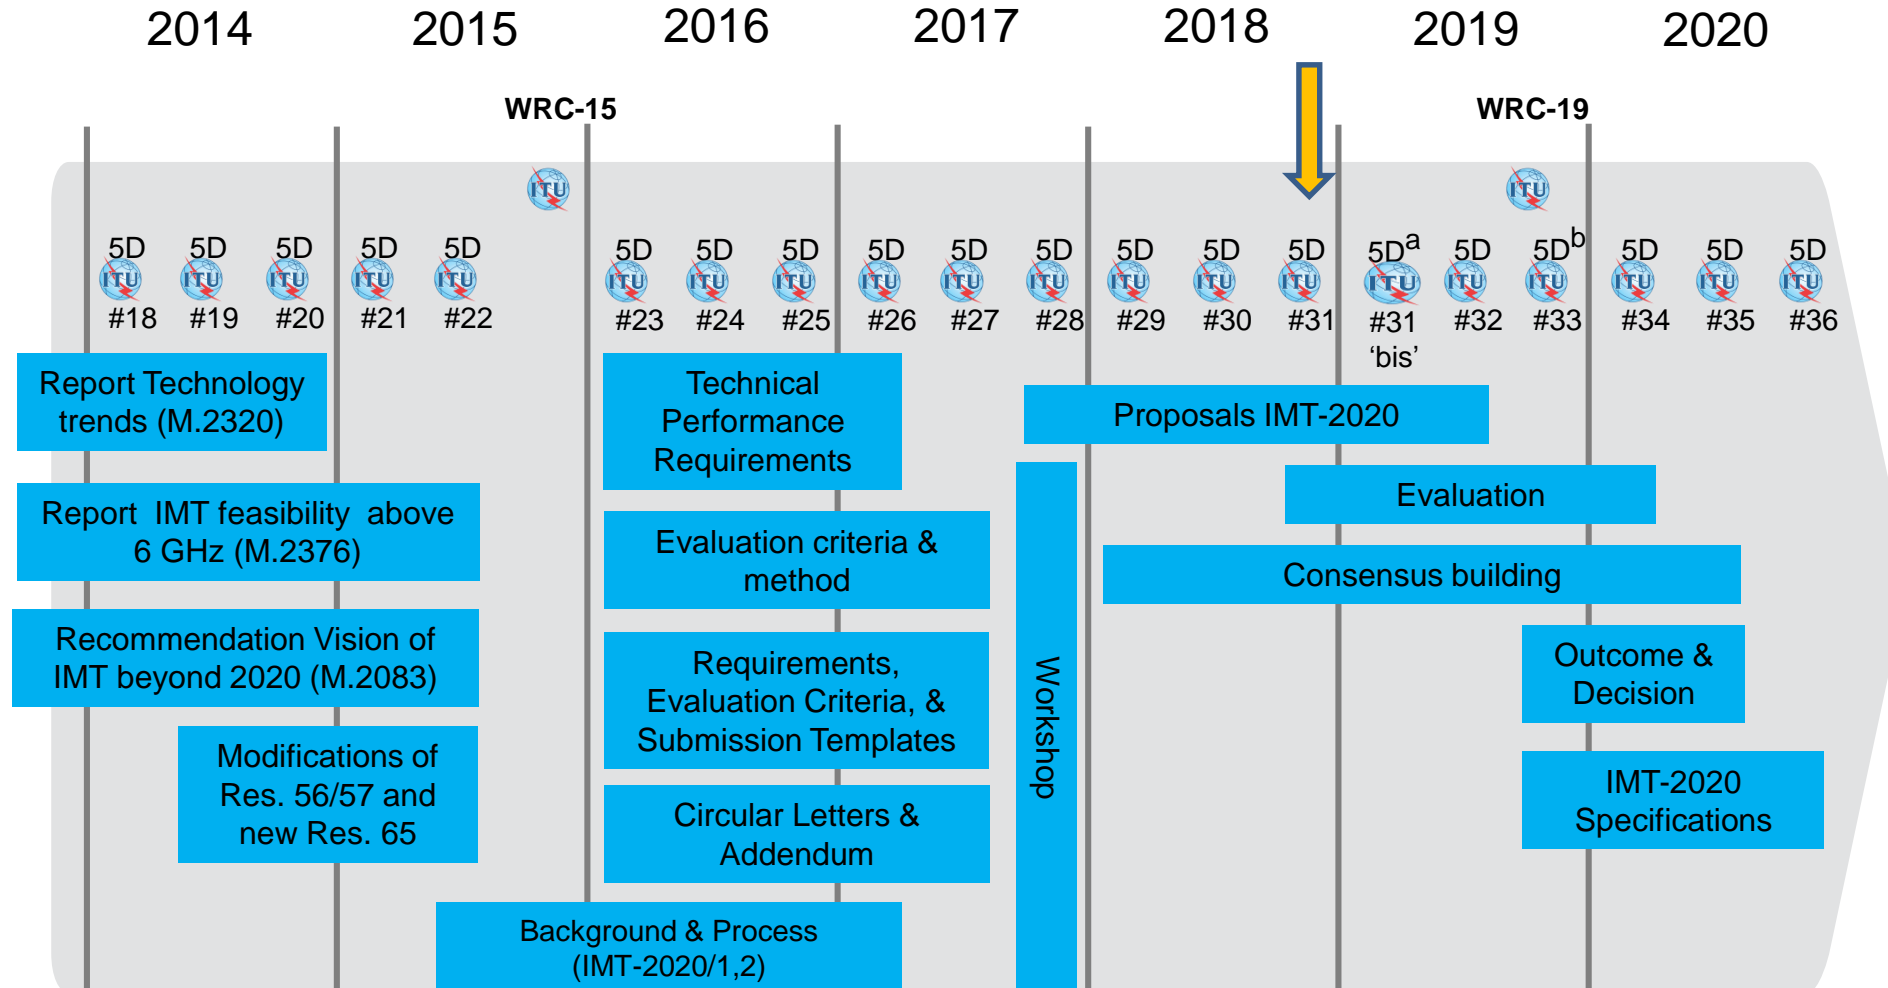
2014 2015 2016 2017 2018 2019 2020

WRC-15

WRC-19

5D ITU #18
5D ITU #19
5D ITU #20
5D ITU #21
5D ITU #22
ITU
5D ITU #23
5D ITU #24
5D ITU #25
5D ITU #26
5D ITU #27
5D ITU #28
5D ITU #29
5D ITU #30
5D ITU #31
5D$^{a}$ ITU #31 'bis'
5D ITU #32
5D$^{b}$ ITU #33
ITU
5D ITU #34
5D ITU #35
5D ITU #36

Report Technology trends (M.2320)

Report IMT feasibility above 6 GHz (M.2376)

Recommendation Vision of IMT beyond 2020 (M.2083)

Modifications of Res. 56/57 and new Res. 65

Technical Performance Requirements

Evaluation criteria & method

Requirements, Evaluation Criteria, & Submission Templates

Circular Letters & Addendum

Background & Process (IMT-2020/1,2)

Workshop

Proposals IMT-2020

Evaluation

Consensus building

Outcome & Decision

IMT-2020 Specifications